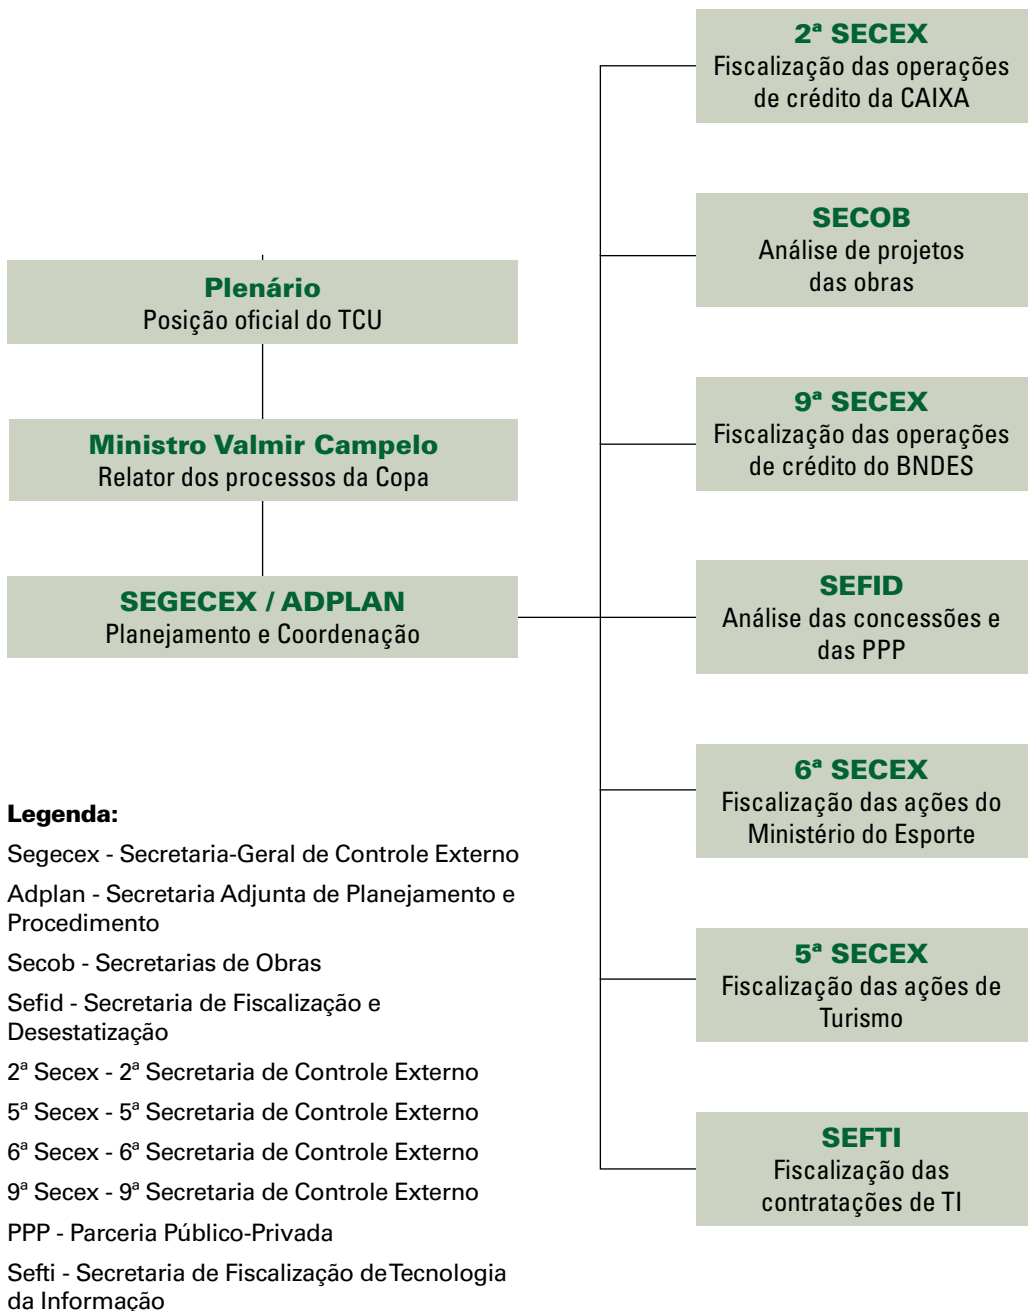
Plenário
Posição oficial do TCU

Ministro Valmir Campelo
Relator dos processos da Copa

SEGECEX / ADPLAN
Planejamento e Coordenação

2ª SECEX
Fiscalização das operações de crédito da CAIXA

SECOB
Análise de projetos das obras

9ª SECEX
Fiscalização das operações de crédito do BNDES

SEFID
Análise das concessões e das PPP

6ª SECEX
Fiscalização das ações do Ministério do Esporte

5ª SECEX
Fiscalização das ações de Turismo

SEFTI
Fiscalização das contratações de TI

Legenda:

Segecex - Secretaria-Geral de Controle Externo

Adplan - Secretaria Adjunta de Planejamento e Procedimento

Secob - Secretarias de Obras

Sefid - Secretaria de Fiscalização e Desestatização

2ª Secex - 2ª Secretaria de Controle Externo

5ª Secex - 5ª Secretaria de Controle Externo

6ª Secex - 6ª Secretaria de Controle Externo

9ª Secex - 9ª Secretaria de Controle Externo

PPP - Parceria Público-Privada

Sefti - Secretaria de Fiscalização de Tecnologia da Informação